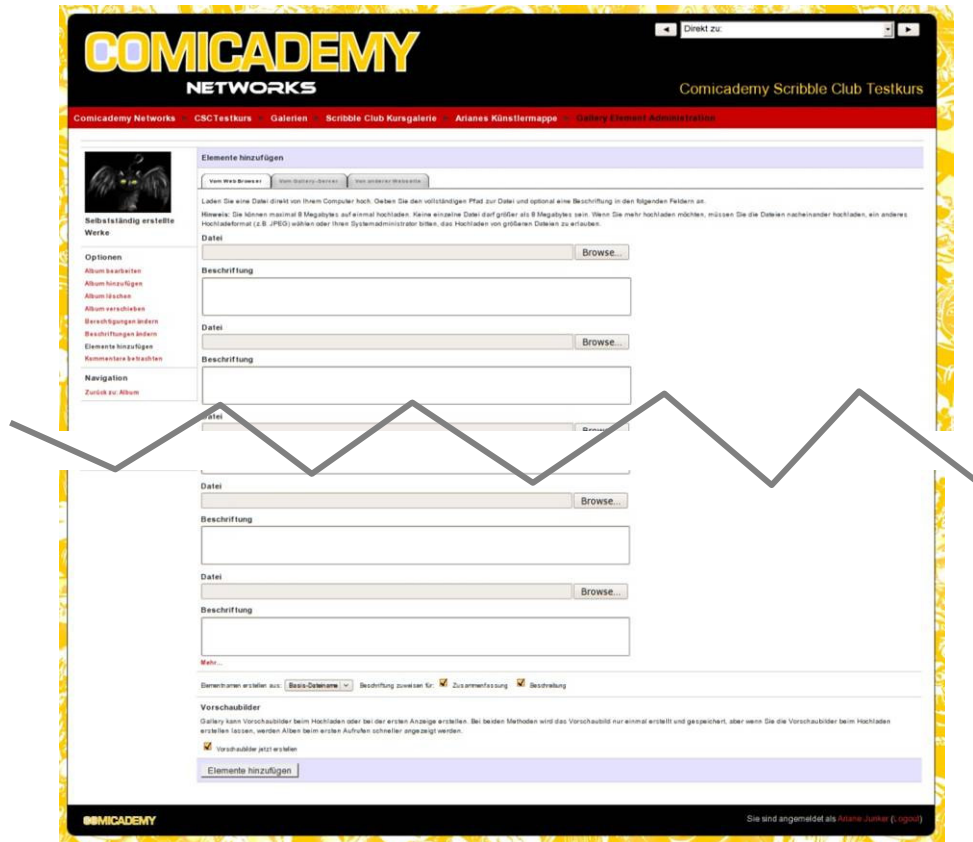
COMICADEMY
NETWORKS

Direkt zu:

Comicademy Scribble Club Testkurs

Comicademy Networks » CSCTestkurs » Galerien » Scribble Club Kursgalerie » Arianes Künstlermappe » Gallery Element Administration

Selbstständig erstellte Werke

Optionen
Album bearbeiten
Album hinzufügen
Album löschen
Album verschieben
Berechtigungen ändern
Beschriftungen ändern
Elemente hinzufügen
Kommentare betrachten

Navigation
Zurück zu: Album

Elemente hinzufügen

Vom Web Browser | Vom Gallery-Server | Von anderer Webseite

Laden Sie eine Datei direkt von Ihrem Computer hoch. Geben Sie den vollständigen Pfad zur Datei und optional eine Beschriftung in den folgenden Feldern an.

Hinweis: Sie können maximal 8 Megabytes auf einmal hochladen. Keine einzelne Datei darf größer als 8 Megabytes sein. Wenn Sie mehr hochladen möchten, müssen Sie die Dateien nacheinander hochladen, ein anderes Hochladeformat (z.B. JPEG) wählen oder Ihren Systemadministrator bitten, das Hochladen von größeren Dateien zu erlauben.

Datei
Browse...
Beschriftung

Datei
Browse...
Beschriftung

Datei
Browse...

Datei
Browse...
Beschriftung

Datei
Browse...
Beschriftung

Mehr...

Elementnamen erstellen aus: Basis-Dateiname Beschriftung zuweisen für: Zusammenfassung Beschreibung

Vorschaubilder
Gallery kann Vorschaubilder beim Hochladen oder bei der ersten Anzeige erstellen. Bei beiden Methoden wird das Vorschaubild nur einmal erstellt und gespeichert, aber wenn Sie die Vorschaubilder beim Hochladen erstellen lassen, werden Alben beim ersten Aufrufen schneller angezeigt werden.

Vorschaubilder jetzt erstellen

Elemente hinzufügen

COMICADEMY

Sie sind angemeldet als Ariane Junker (Logout)